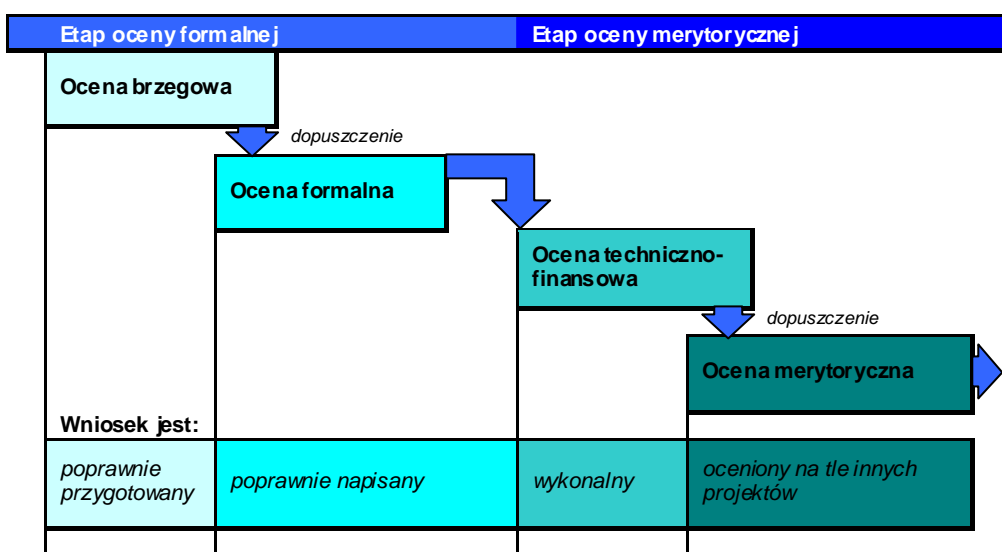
Etap oceny formalnej

Etap oceny merytorycznej

Ocena brzegowa

dopuszczenie

Ocena formalna

Ocena techniczno-finansowa

dopuszczenie

Ocena merytoryczna

Wniosek jest:

poprawnie przygotowany

poprawnie napisany

wykonalny

oceniony na tle innych projektów